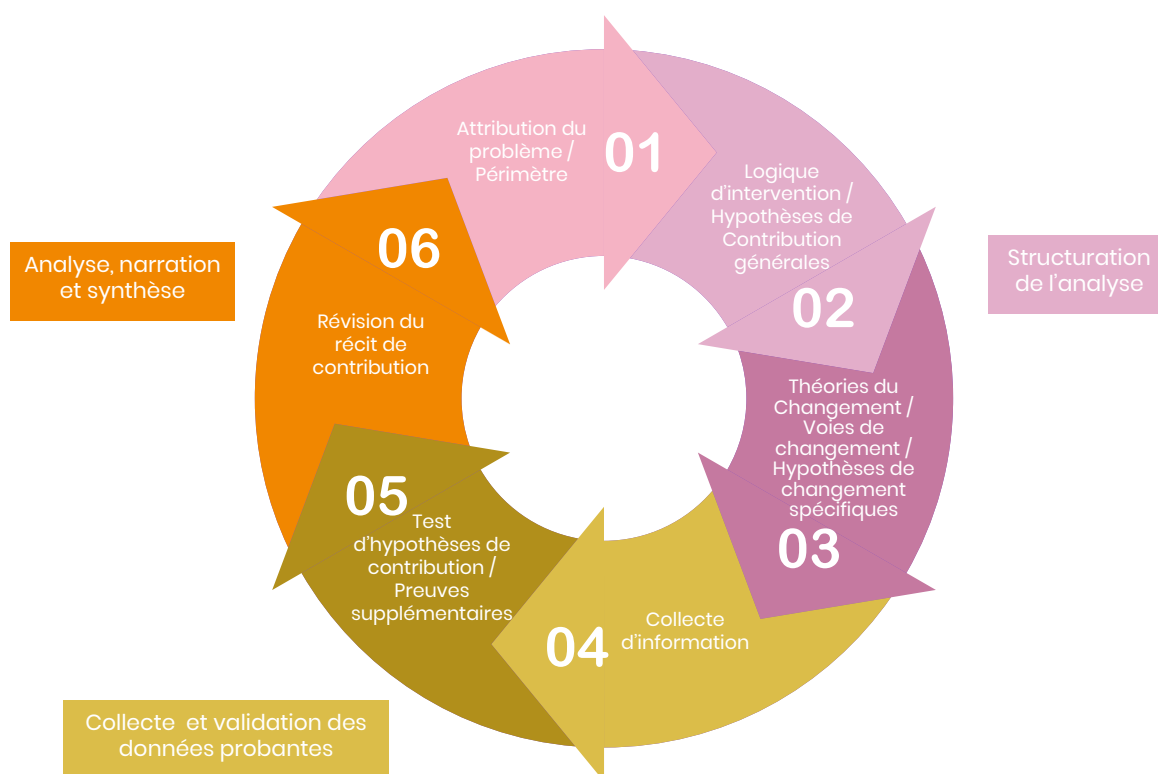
Attribution du problème / Périmètre

01

Logique d'intervention / Hypothèses de Contribution générales

02

Structuration de l'analyse

Théories du Changement / Voies de changement / Hypothèses de changement spécifiques

03

Collecte d'information

04

05

Test d'hypothèses de contribution / Preuves supplémentaires

06

Révision du récit de contribution

Analyse, narration et synthèse

Collecte et validation des données probantes